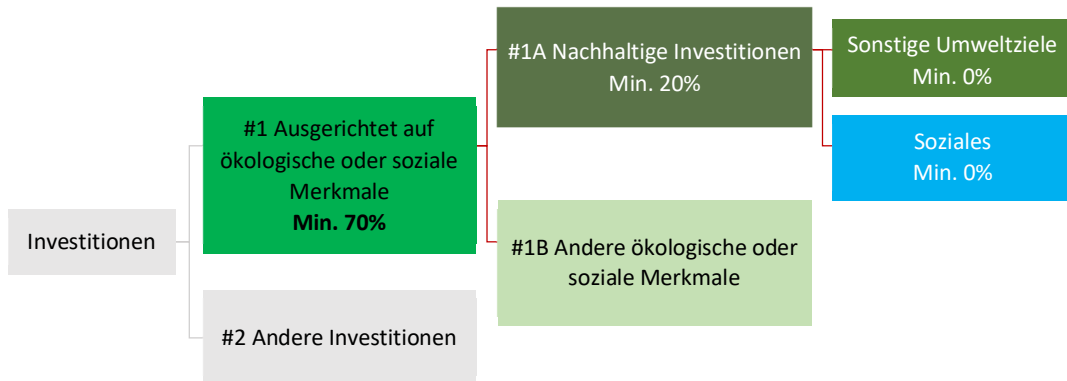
Investitionen

#1 Ausgerichtet auf ökologische oder soziale Merkmale
**Min. 70%**

#2 Andere Investitionen

#1A Nachhaltige Investitionen
Min. 20%

#1B Andere ökologische oder soziale Merkmale

Sonstige Umweltziele
Min. 0%

Soziales
Min. 0%